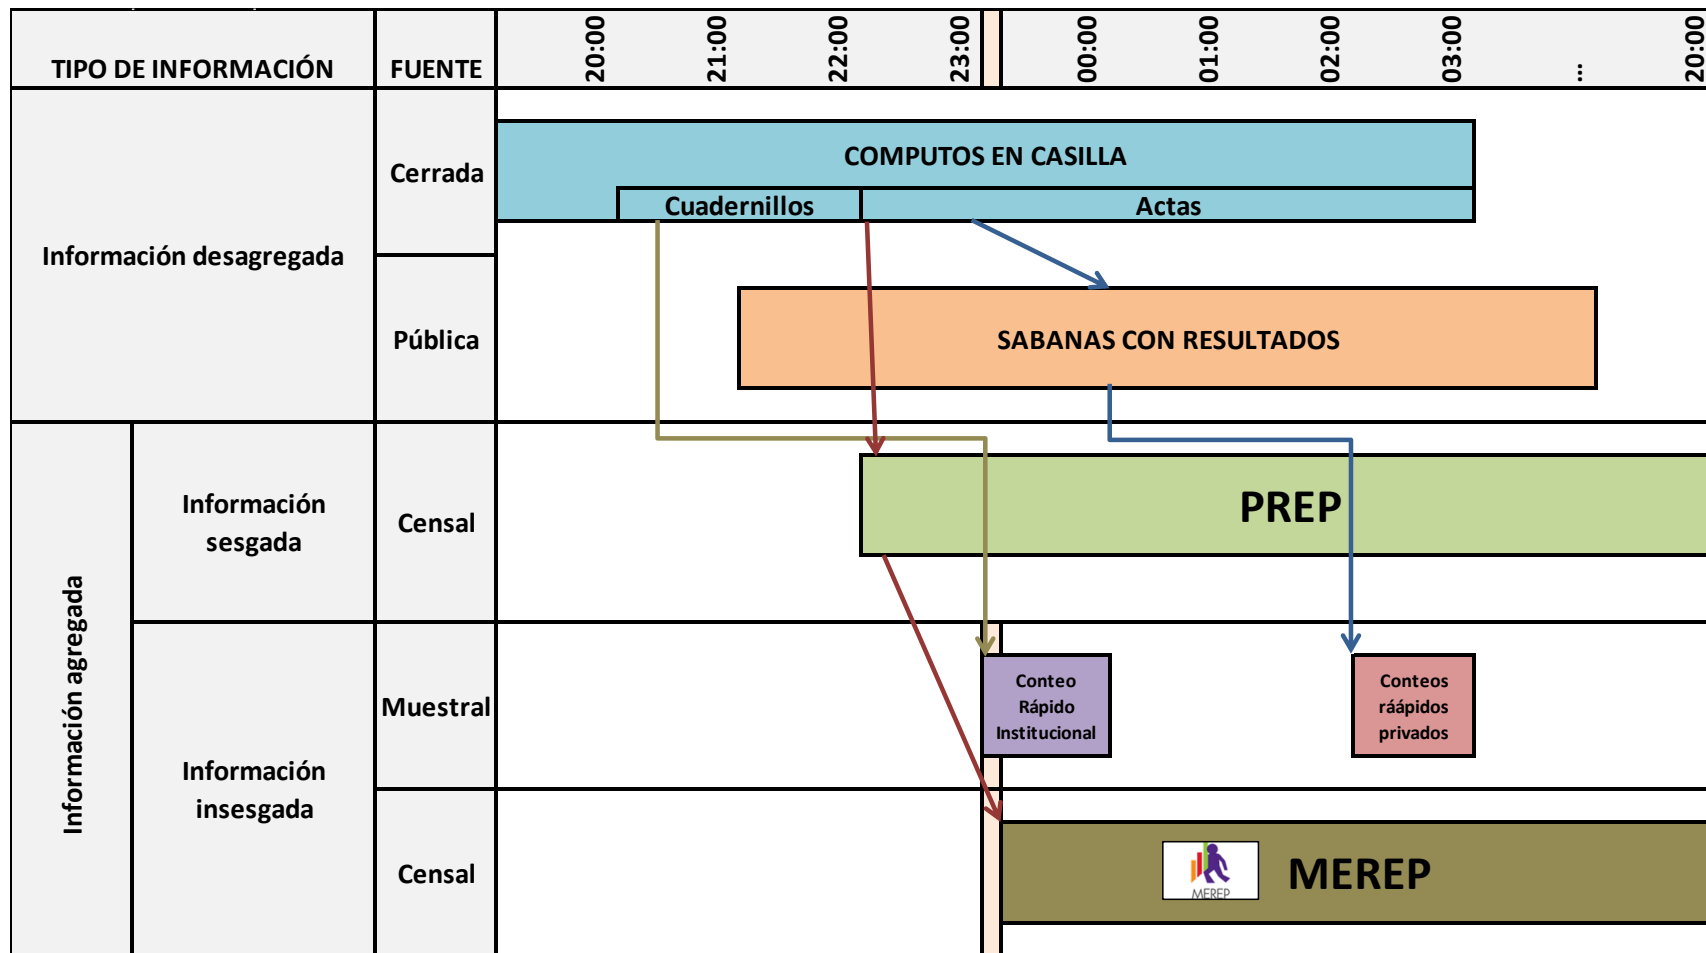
| TIPO DE INFORMACIÓN | | FUENTE | 20:00 | 21:00 | 22:00 | 23:00 | 00:00 | 01:00 | 02:00 | 03:00 | ... | 20:00 |
|---|---|---|---|---|---|---|---|---|---|---|---|---|
| Información desagregada | | Cerrada | COMPUTOS EN CASILLA | | | | | | | | | |
| | | | | Cuadernillos | | Actas | | | | | | |
| | | Pública | | | SABANAS CON RESULTADOS | | | | | | | |
| Información agregada | Información sesgada | Censal | | | | PREP | | | | | | |
| | Información insesgada | Muestral | | | | | Conteo Rápido Institucional | | | Conteos ráápidos privados | | |
| | | Censal | | | | | MEREP | | | | | |

MEREP